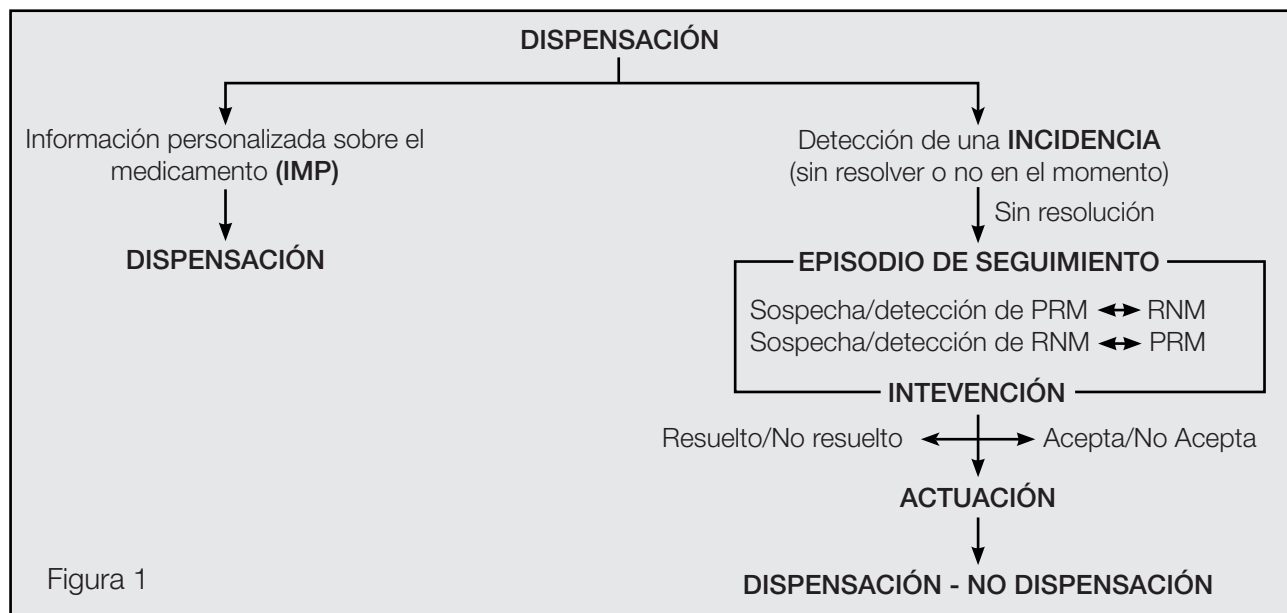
DISPENSACIÓN

Información personalizada sobre el medicamento (IMP)

DISPENSACIÓN

Detección de una INCIDENCIA (sin resolver o no en el momento)

Sin resolución

EPISODIO DE SEGUIMIENTO

Sospecha/detección de PRM ↔ RNM
Sospecha/detección de RNM ↔ PRM

INTEVENCIÓN

Resuelto/No resuelto ↔ Acepta/No Acepta

ACTUACIÓN

DISPENSACIÓN - NO DISPENSACIÓN

Figura 1